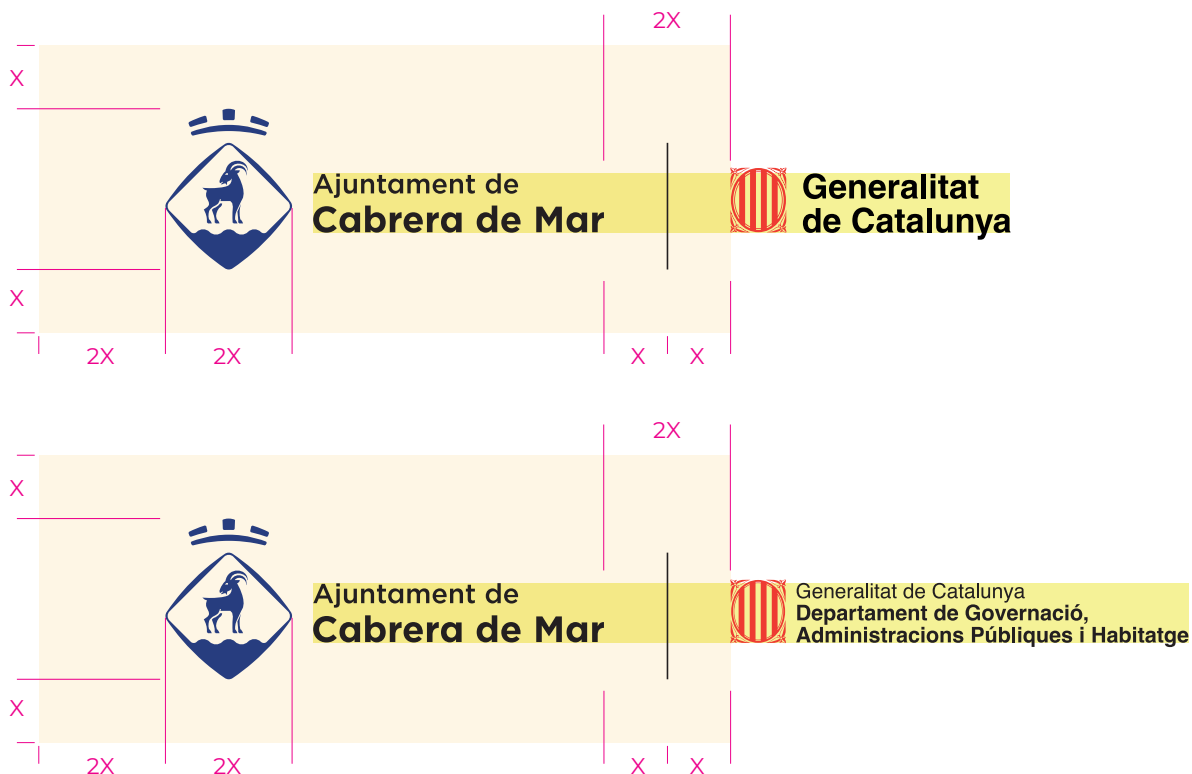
2X

X

Ajuntament de
Cabrera de Mar

Generalitat
de Catalunya

X

2X 2X X X

2X

X

Ajuntament de
Cabrera de Mar

Generalitat de Catalunya
Departament de Governació, Administracions Públiques i Habitatge

X

2X 2X X X